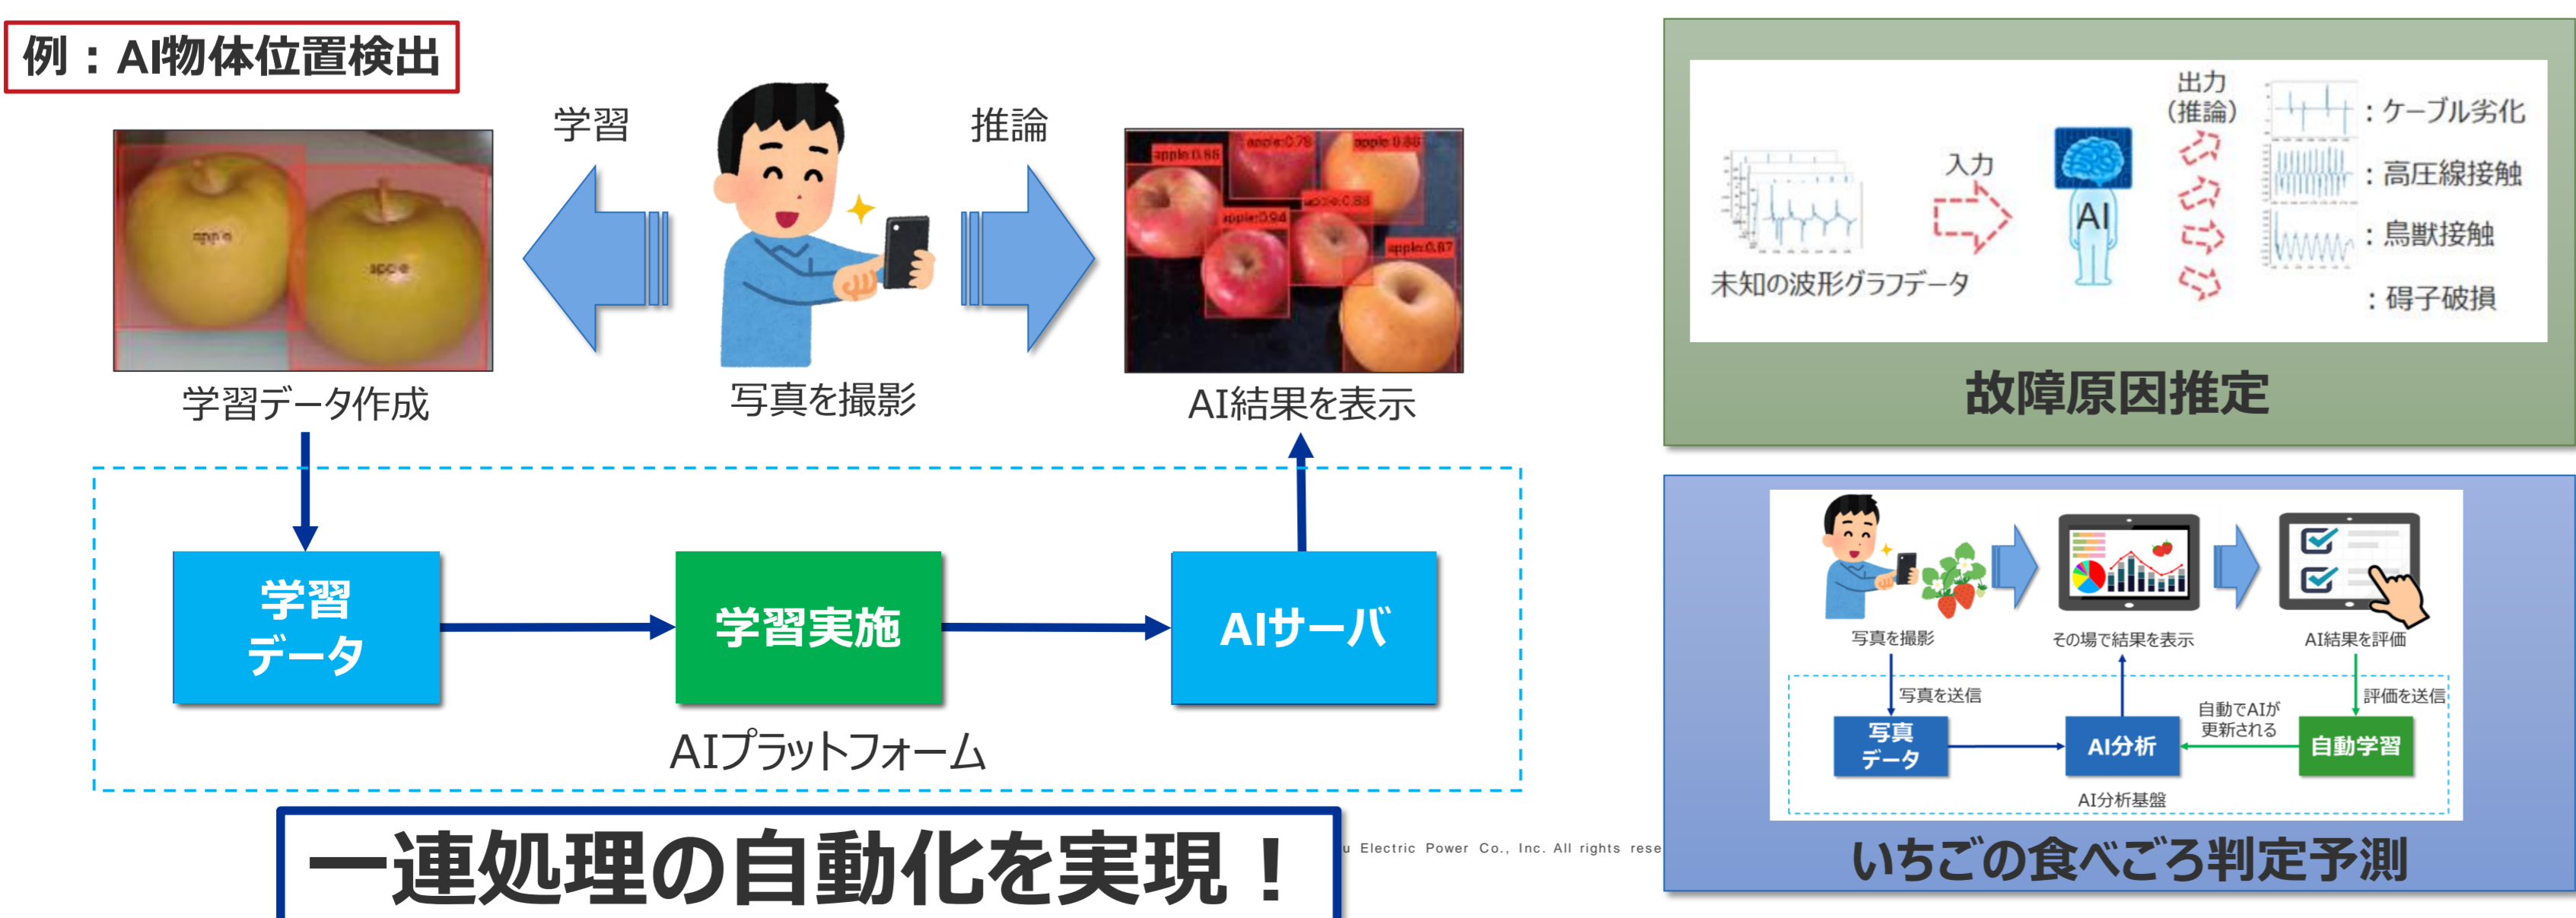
例：AI物体位置検出

学習　推論

apple
apple

apple:0.88 apple:0.78 apple:0.88 apple:0.88 apple:0.94 apple:0.87

学習データ作成　写真を撮影　AI結果を表示

学習データ　学習実施　AIサーバ

AIプラットフォーム

一連処理の自動化を実現！

u Electric Power Co., Inc. All rights rese

入力
AI
出力（推論）
：ケーブル劣化
：高圧線接触
：鳥獣接触
：碍子破損
未知の波形グラフデータ

故障原因推定

写真を撮影　その場で結果を表示　AI結果を評価
写真を送信　評価を送信
写真データ　AI分析　自動でAIが更新される　自動学習
AI分析基盤

いちごの食べごろ判定予測